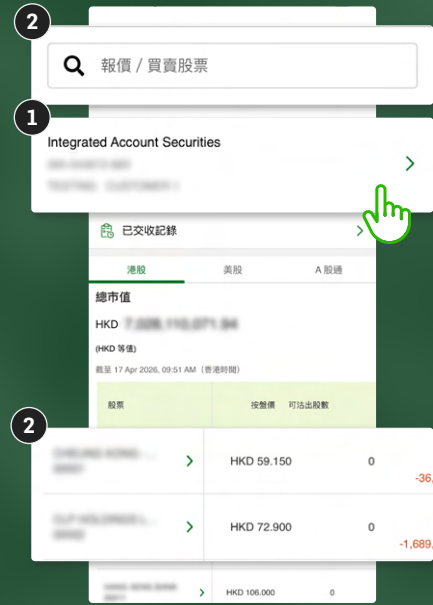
2

報價 / 買賣股票

1

Integrated Account Securities

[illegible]

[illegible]

已交收記錄

港股 美股 A 股通

總市值

HKD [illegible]

(HKD 等值)

截至 17 Apr 2026, 09:51 AM (香港時間)

股票 按盤價 可沽出股數

2

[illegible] HKD 59.150 0 -36,

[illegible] HKD 72.900 0 -1,689,

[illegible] HKD 106.000 0